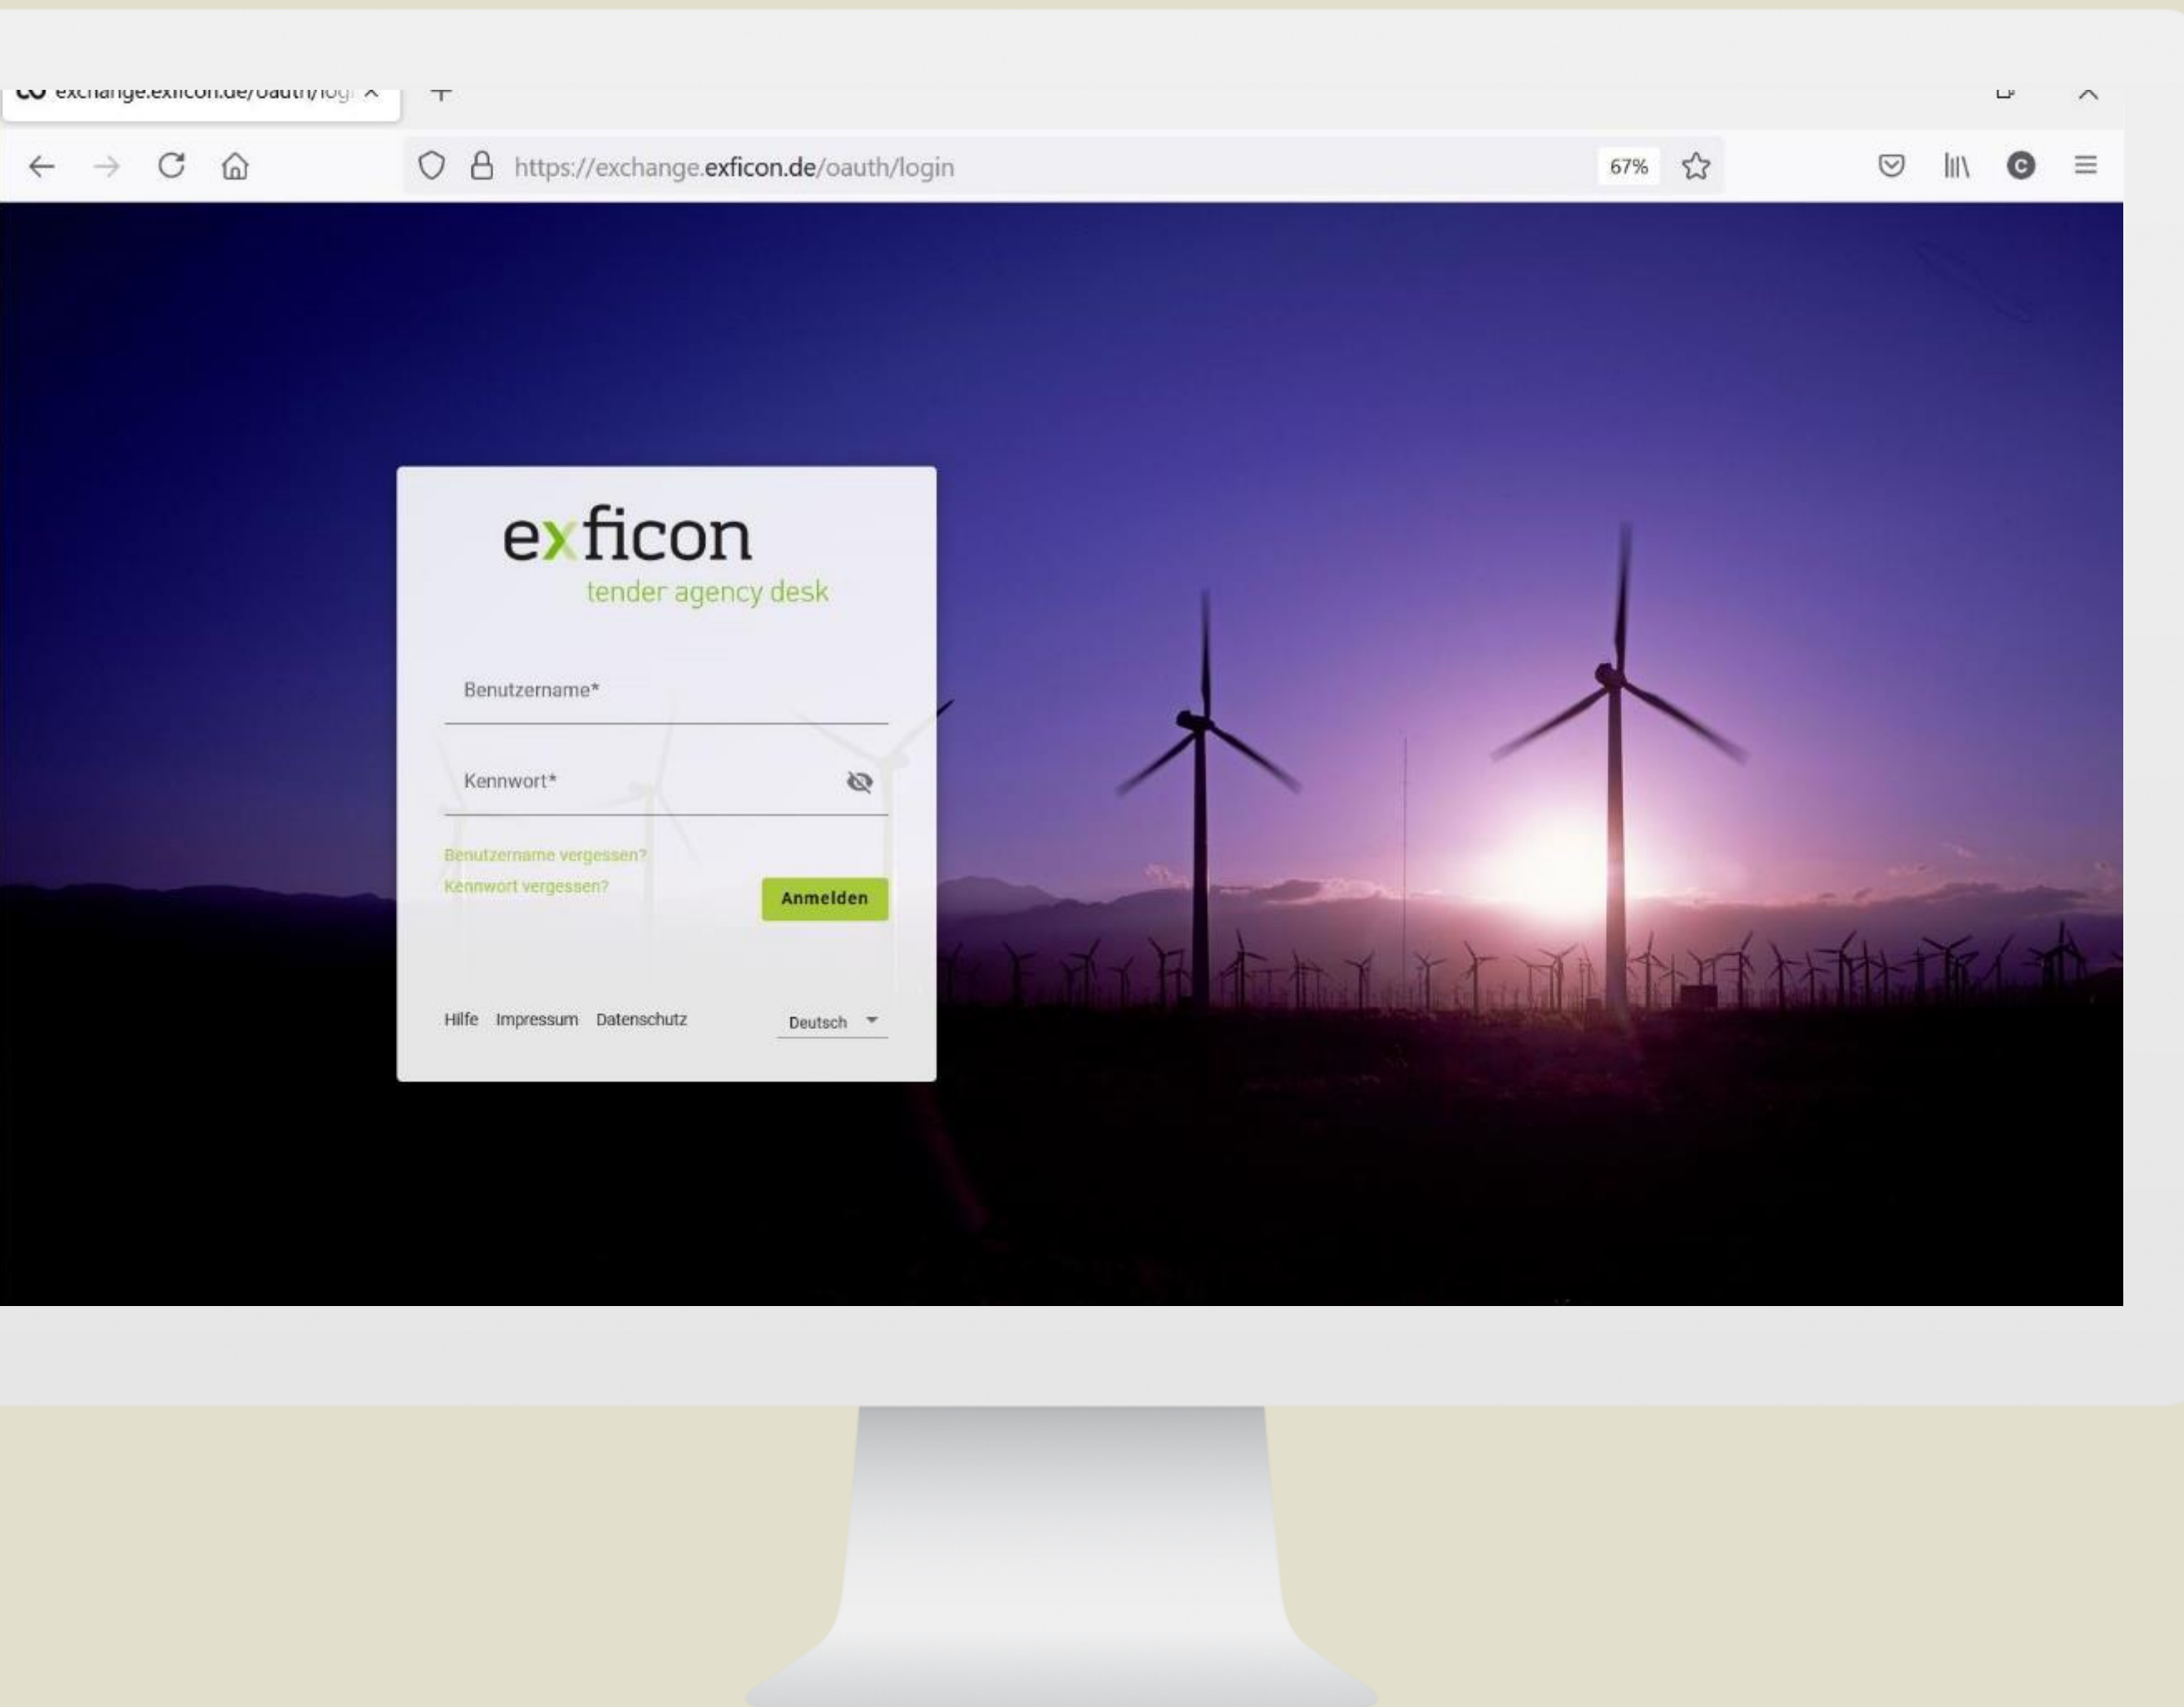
exchange.exficon.de/oauth/log

https://exchange.exficon.de/oauth/login

67%

exficon
tender agency desk

Benutzername*

Kennwort*

Benutzername vergessen?
Kennwort vergessen?

Anmelden

Hilfe Impressum Datenschutz

Deutsch